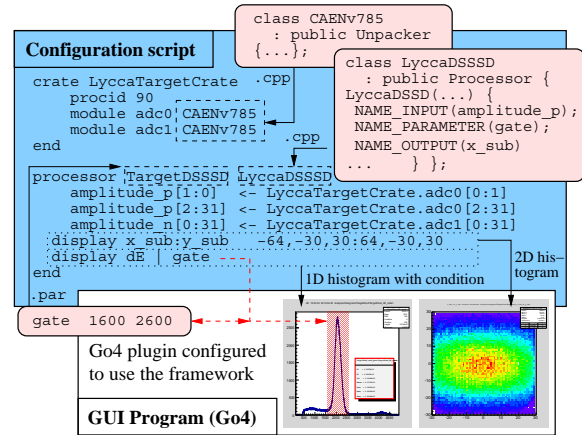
class CAEN v785
  : public Unpacker
{...};

Configuration script

class LyccaDSSSD
  : public Processor {
LyccaDSSSD(...) {
 NAME_INPUT(amplitude_p);
 NAME_PARAMETER(gate);
 NAME_OUTPUT(x_sub)
...      } };

crate LyccaTargetCrate
    procid 90
    module adc0 CAENv785
    module adc1 CAENv785
end

.cpp

.cpp

processor TargetDSSSD LyccaDSSSD
    amplitude_p[1:0]  <- LyccaTargetCrate.adc0[0:1]
    amplitude_p[2:31] <- LyccaTargetCrate.adc0[2:31]
    amplitude_n[0:31] <- LyccaTargetCrate.adc1[0:31]
  display x_sub:y_sub   -64,-30,30:64,-30,30
  display dE | gate
end

1D histogram with condition

2D histogram

.par

gate  1600 2600

Go4 plugin configured to use the framework

GUI Program (Go4)